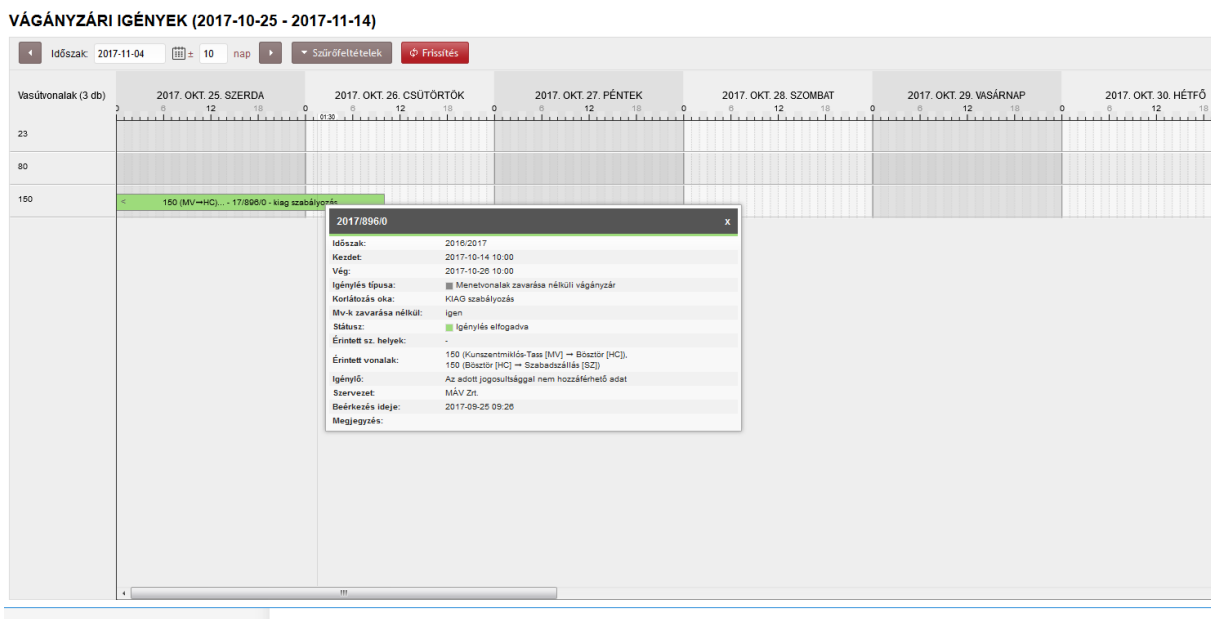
VÁGÁNYZÁRI IGÉNYEK (2017-10-25 - 2017-11-14)

Időszak: 2017-11-04 ± 10 nap Szűrőfeltételek Frissítés

Vasútvonalak (3 db)

2017. OKT. 25. SZERDA
0 6 12 18
2017. OKT. 26. CSÜTÖRTÖK
0 6 12 18
01:30
2017. OKT. 27. PÉNTEK
0 6 12 18
2017. OKT. 28. SZOMBAT
0 6 12 18
2017. OKT. 29. VASÁRNAP
0 6 12 18
2017. OKT. 30. HÉTFŐ
0 6 12 18

23
80
150

< 150 (MV→HC)... - 17/896/0 - kiag szabályozás

2017/896/0 x

| | |
|---|---|
| Időszak: | 2016/2017 |
| Kezdet: | 2017-10-14 10:00 |
| Vég: | 2017-10-26 10:00 |
| Igénylés típusa: | Menetvonalak zavarása nélküli vágányzár |
| Korlátozás oka: | KIAG szabályozás |
| Mv-k zavarása nélkül: | igen |
| Státusz: | Igénylés elfogadva |
| Érintett sz. helyek: | - |
| Érintett vonalak: | 150 (Kunszentmiklós-Tass [MV] → Bösztör [HC]), 150 (Bösztör [HC] → Szabadszállás [SZ]) |
| Igénylő: | Az adott jogosultsággal nem hozzáférhető adat |
| Szervezet: | MÁV Zrt. |
| Beérkezés ideje: | 2017-09-25 09:26 |
| Megjegyzés: | |

III